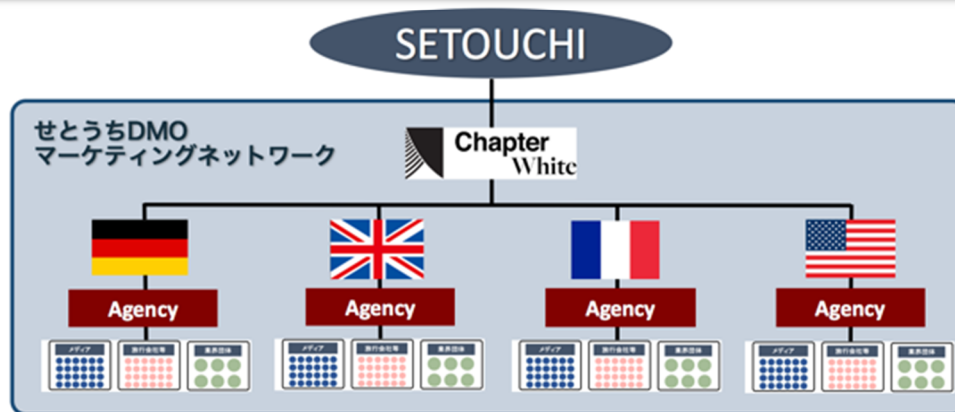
SETOUCHI

せとうちDMO
マーケティングネットワーク

Chapter White

Agency

メディア 旅行会社等 業界団体

Agency

メディア 旅行会社等 業界団体

Agency

メディア 旅行会社等 業界団体

Agency

メディア 旅行会社等 業界団体